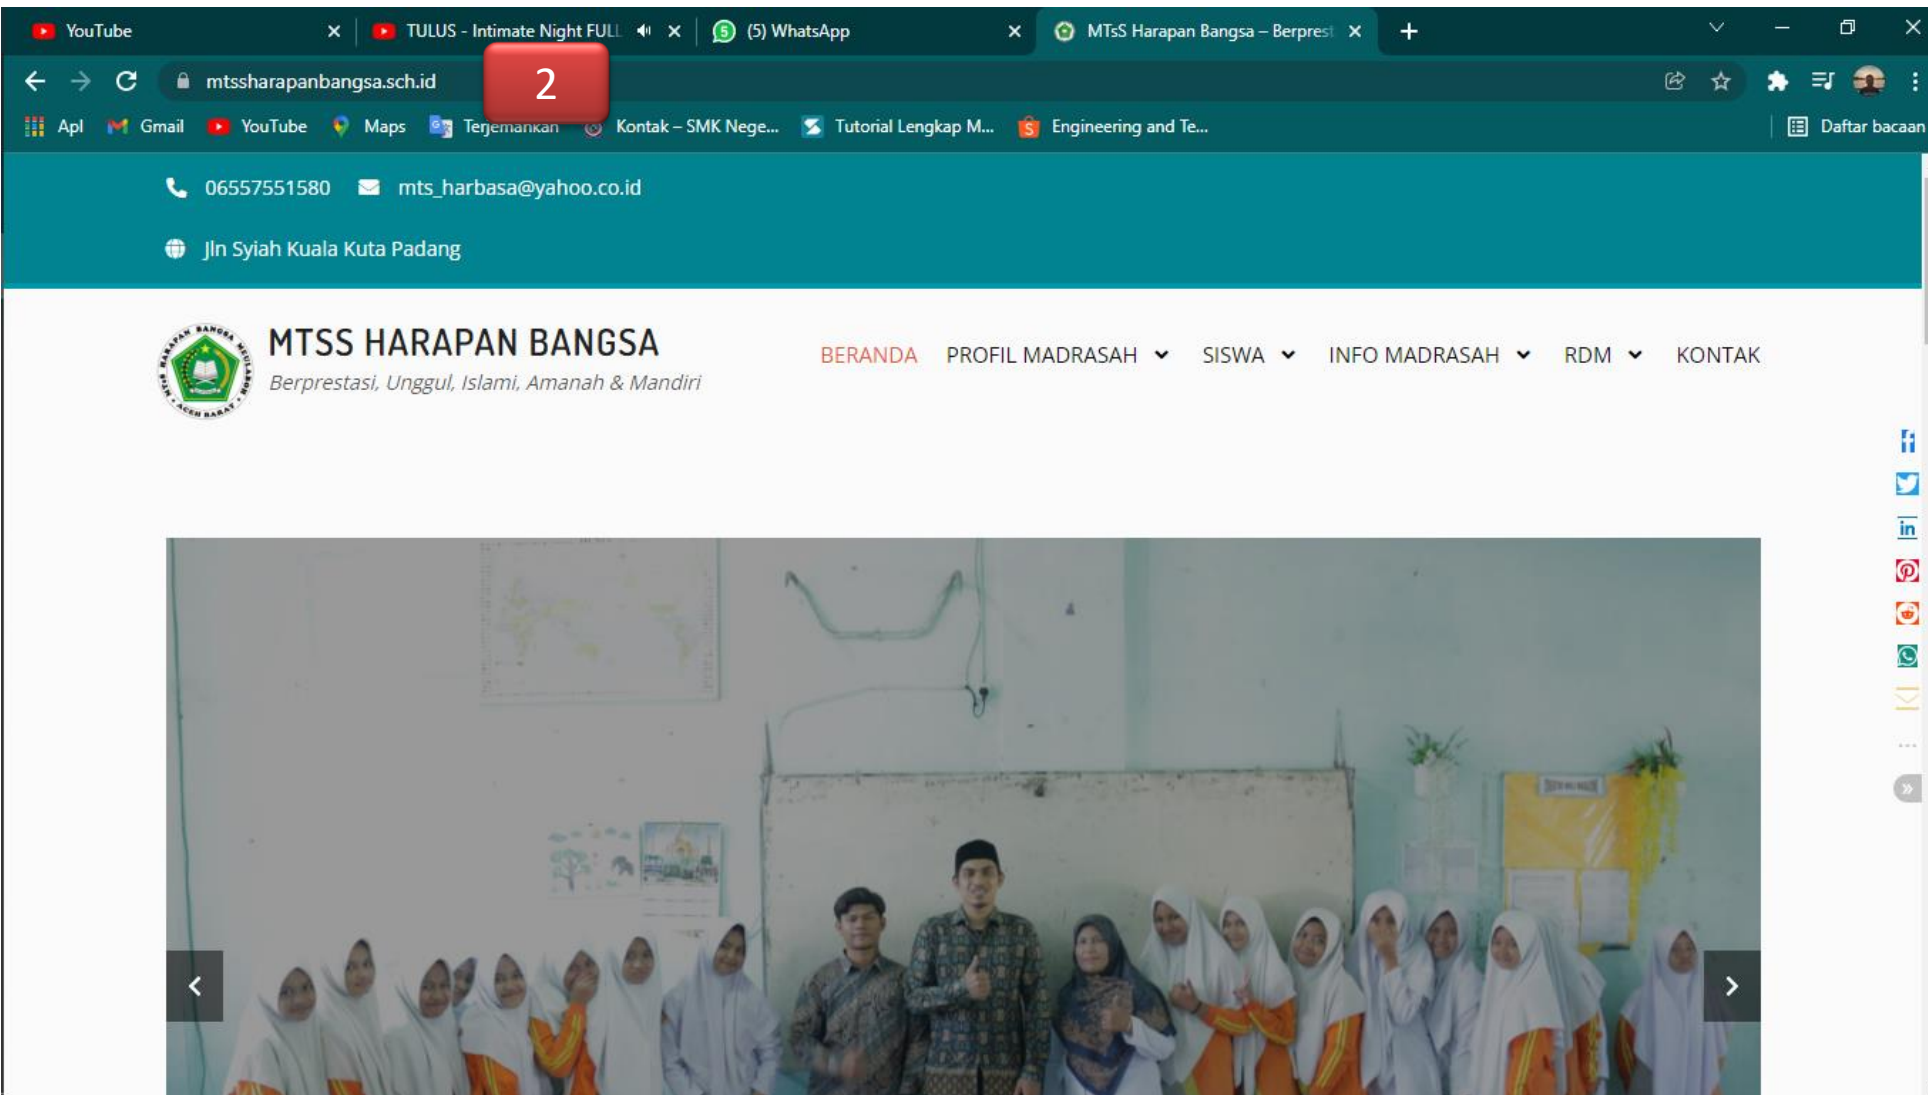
YouTube
TULUS - Intimate Night FULL
(5) WhatsApp
MTsS Harapan Bangsa – Berprest

mtssharapanbangsa.sch.id
2

Apl
Gmail
YouTube
Maps
Terjemahkan
Kontak – SMK Nege...
Tutorial Lengkap M...
Engineering and Te...
Daftar bacaan

06557551580
mts_harbasa@yahoo.co.id
Jln Syiah Kuala Kuta Padang

MTSS HARAPAN BANGSA
Berprestasi, Unggul, Islami, Amanah & Mandiri

BERANDA
PROFIL MADRASAH
SISWA
INFO MADRASAH
RDM
KONTAK